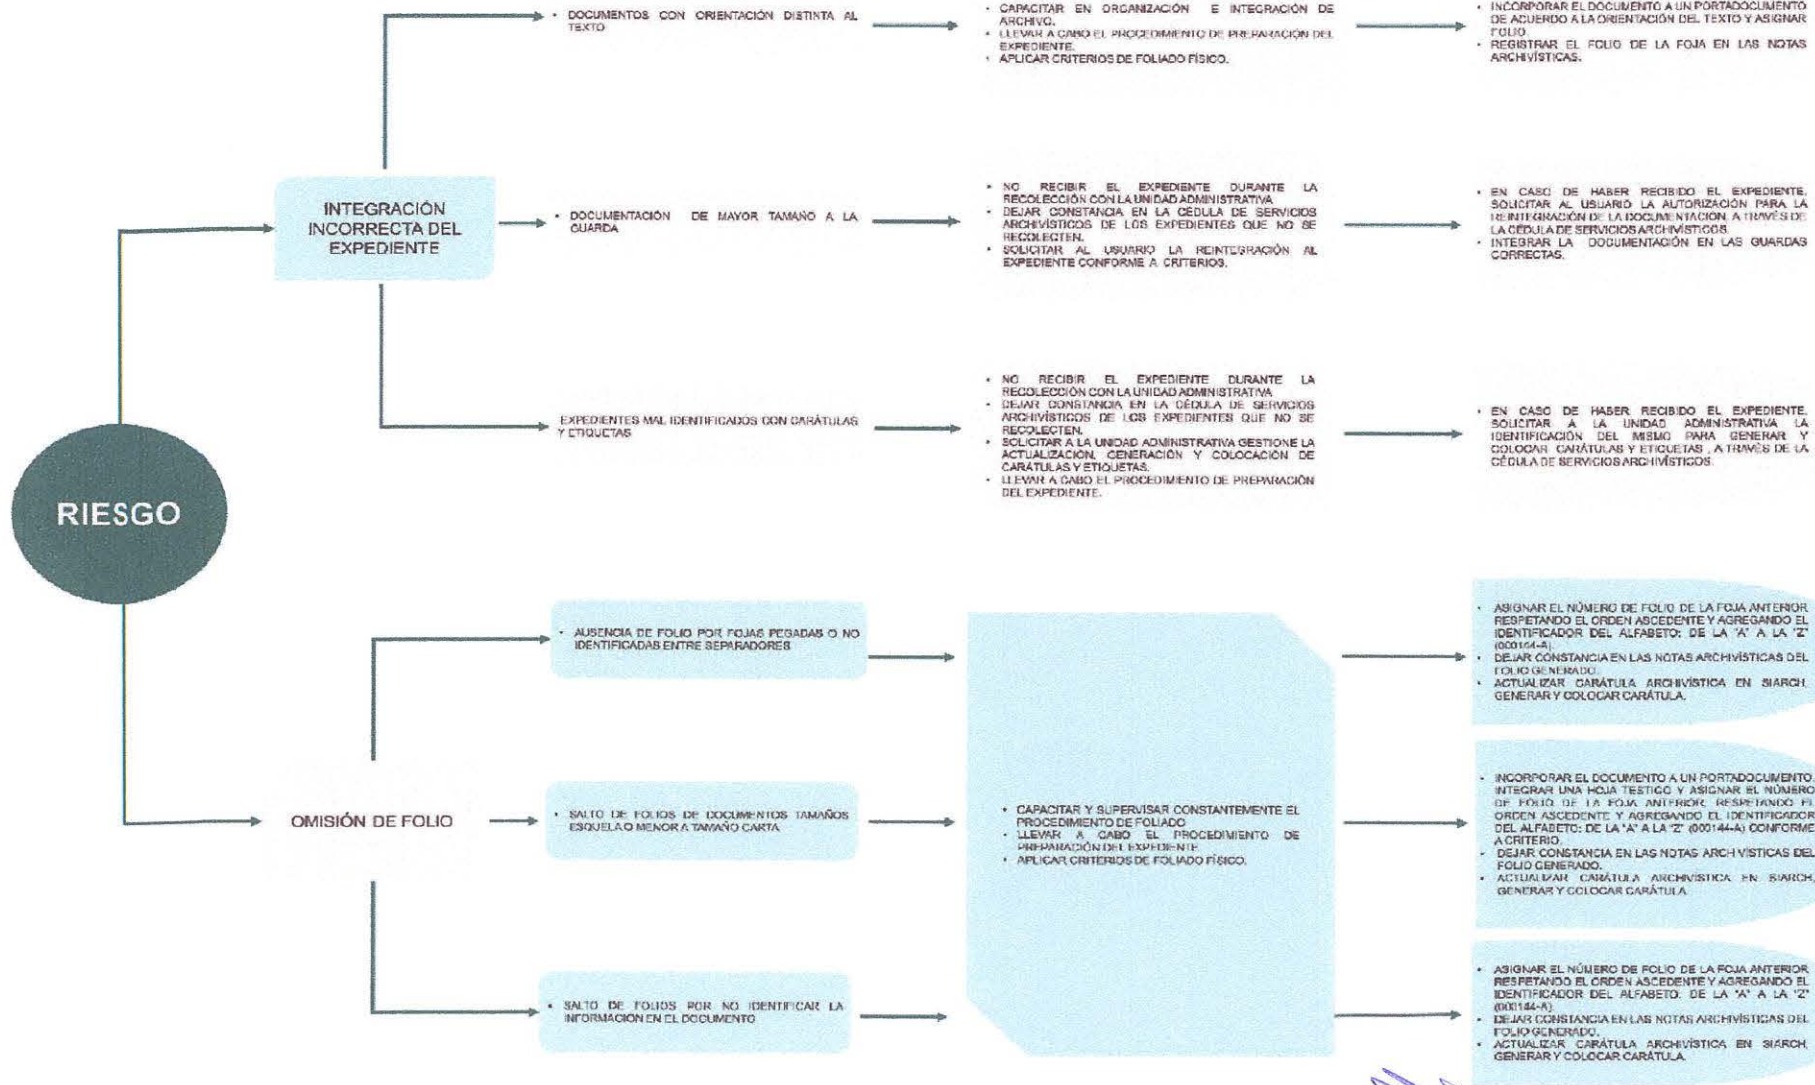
RIESGO

INTEGRACIÓN INCORRECTA DEL EXPEDIENTE

• DOCUMENTOS CON ORIENTACIÓN DISTINTA AL TEXTO

• CAPACITAR EN ORGANIZACIÓN E INTEGRACIÓN DE ARCHIVO.
• LLEVAR A CABO EL PROCEDIMIENTO DE PREPARACIÓN DEL EXPEDIENTE.
• APLICAR CRITERIOS DE FOLIADO FÍSICO.

• INCORPORAR EL DOCUMENTO A UN PORTADOCUMENTO DE ACUERDO A LA ORIENTACIÓN DEL TEXTO Y ASIGNAR FOLIO.
• REGISTRAR EL FOLIO DE LA FOJA EN LAS NOTAS ARCHIVÍSTICAS.

• DOCUMENTACIÓN DE MAYOR TAMAÑO A LA GUARDA

• NO RECIBIR EL EXPEDIENTE DURANTE LA RECOLECCIÓN CON LA UNIDAD ADMINISTRATIVA
• DEJAR CONSTANCIA EN LA CÉDULA DE SERVICIOS ARCHIVÍSTICOS DE LOS EXPEDIENTES QUE NO SE RECOLECTEN.
• SOLICITAR AL USUARIO LA REINTEGRACIÓN AL EXPEDIENTE CONFORME A CRITERIOS.

• EN CASO DE HABER RECIBIDO EL EXPEDIENTE, SOLICITAR AL USUARIO LA AUTORIZACIÓN PARA LA REINTEGRACIÓN DE LA DOCUMENTACIÓN, A TRAVÉS DE LA CÉDULA DE SERVICIOS ARCHIVÍSTICOS.
• INTEGRAR LA DOCUMENTACIÓN EN LAS GUARDAS CORRECTAS.

EXPEDIENTES MAL IDENTIFICADOS CON CARÁTULAS Y ETIQUETAS

• NO RECIBIR EL EXPEDIENTE DURANTE LA RECOLECCIÓN CON LA UNIDAD ADMINISTRATIVA
• DEJAR CONSTANCIA EN LA CÉDULA DE SERVICIOS ARCHIVÍSTICOS DE LOS EXPEDIENTES QUE NO SE RECOLECTEN.
• SOLICITAR A LA UNIDAD ADMINISTRATIVA GESTIONE LA ACTUALIZACIÓN, GENERACIÓN Y COLOCACIÓN DE CARÁTULAS Y ETIQUETAS.
• LLEVAR A CABO EL PROCEDIMIENTO DE PREPARACIÓN DEL EXPEDIENTE.

• EN CASO DE HABER RECIBIDO EL EXPEDIENTE, SOLICITAR A LA UNIDAD ADMINISTRATIVA LA IDENTIFICACIÓN DEL MISMO PARA GENERAR Y COLOCAR CARÁTULAS Y ETIQUETAS, A TRAVÉS DE LA CÉDULA DE SERVICIOS ARCHIVÍSTICOS.

OMISIÓN DE FOLIO

• AUSENCIA DE FOLIO POR FOJAS PEGADAS O NO IDENTIFICADAS ENTRE SEPARADORES

• SALTO DE FOLIOS DE DOCUMENTOS TAMAÑOS ESQUELA O MENOR A TAMAÑO CARTA

• SALTO DE FOLIOS POR NO IDENTIFICAR LA INFORMACIÓN EN EL DOCUMENTO

• CAPACITAR Y SUPERVISAR CONSTANTEMENTE EL PROCEDIMIENTO DE FOLIADO
• LLEVAR A CABO EL PROCEDIMIENTO DE PREPARACIÓN DEL EXPEDIENTE
• APLICAR CRITERIOS DE FOLIADO FÍSICO.

• ASIGNAR EL NÚMERO DE FOLIO DE LA FOJA ANTERIOR RESPETANDO EL ORDEN ASCEDENTE Y AGREGANDO EL IDENTIFICADOR DEL ALFABETO: DE LA "A" A LA "Z" (000144-A).
• DEJAR CONSTANCIA EN LAS NOTAS ARCHIVÍSTICAS DEL FOLIO GENERADO.
• ACTUALIZAR CARÁTULA ARCHIVÍSTICA EN SIARCH, GENERAR Y COLOCAR CARÁTULA.

• INCORPORAR EL DOCUMENTO A UN PORTADOCUMENTO, INTEGRAR UNA HOJA TESTIGO Y ASIGNAR EL NÚMERO DE FOLIO DE LA FOJA ANTERIOR, RESPETANDO EL ORDEN ASCEDENTE Y AGREGANDO EL IDENTIFICADOR DEL ALFABETO: DE LA "A" A LA "Z" (000144-A) CONFORME A CRITERIO.
• DEJAR CONSTANCIA EN LAS NOTAS ARCHIVÍSTICAS DEL FOLIO GENERADO.
• ACTUALIZAR CARÁTULA ARCHIVÍSTICA EN SIARCH, GENERAR Y COLOCAR CARÁTULA.

• ASIGNAR EL NÚMERO DE FOLIO DE LA FOJA ANTERIOR RESPETANDO EL ORDEN ASCEDENTE Y AGREGANDO EL IDENTIFICADOR DEL ALFABETO: DE LA "A" A LA "Z" (000144-A).
• DEJAR CONSTANCIA EN LAS NOTAS ARCHIVÍSTICAS DEL FOLIO GENERADO.
• ACTUALIZAR CARÁTULA ARCHIVÍSTICA EN SIARCH, GENERAR Y COLOCAR CARÁTULA.